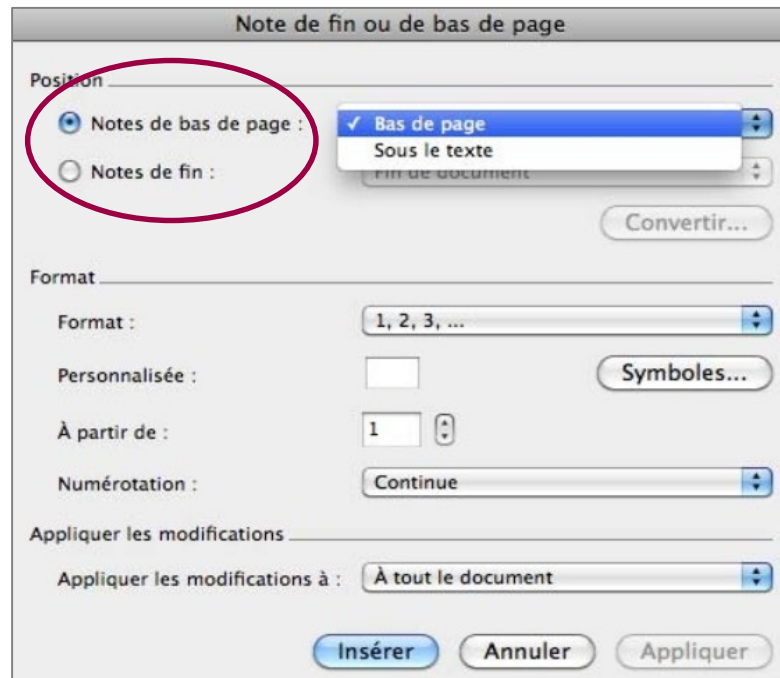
Note de fin ou de bas de page

Position

Notes de bas de page :

✓ Bas de page

Sous le texte

Notes de fin :

Fin de document

Convertir...

Format

Format :

1, 2, 3, ...

Personnalisée :

Symboles...

À partir de :

1

Numérotation :

Continue

Appliquer les modifications

Appliquer les modifications à :

À tout le document

Insérer

Annuler

Appliquer